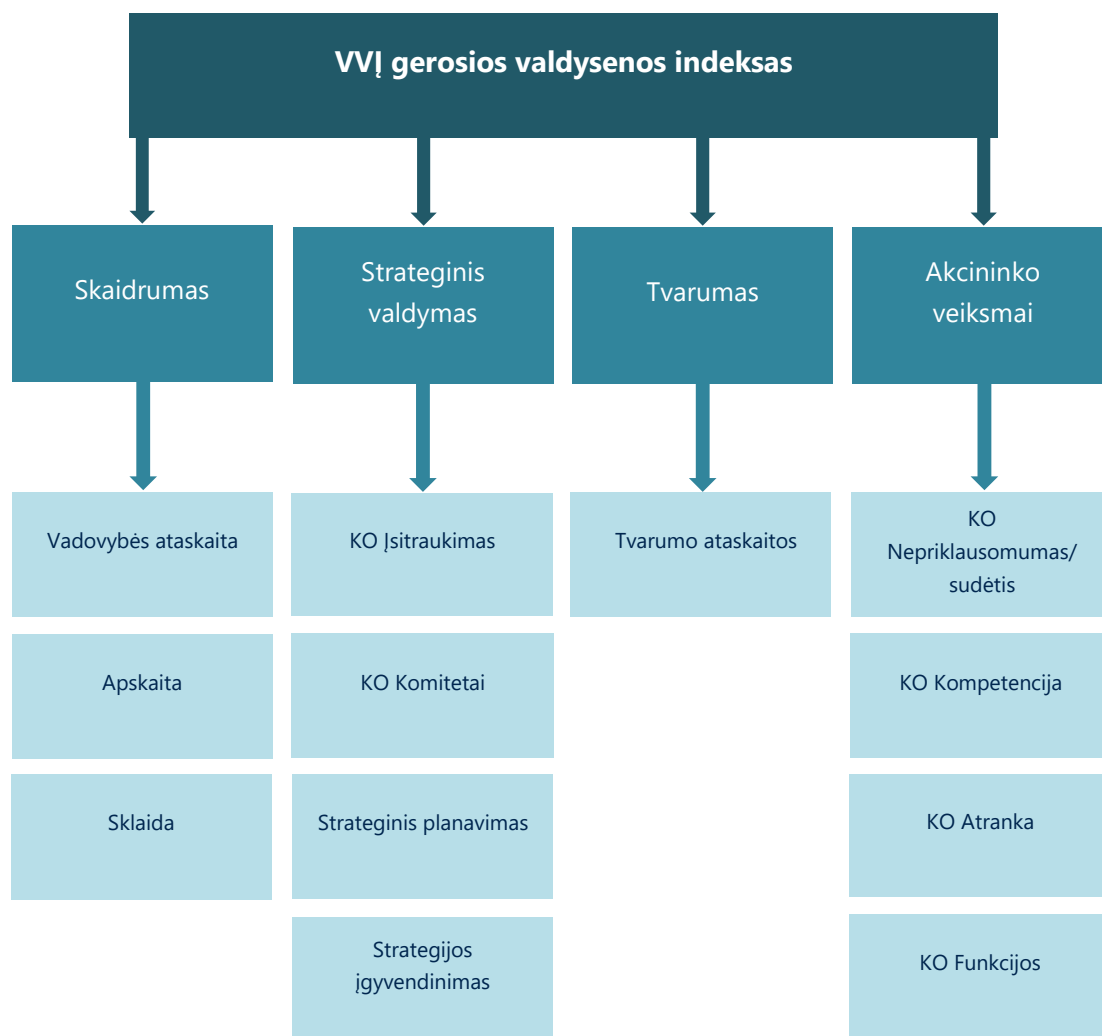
VVĮ gerosios valdysenos indeksas

Skaidrumas

Vadovybės ataskaita

Apskaita

Sklaida

Strateginis valdymas

KO Įsitraukimas

KO Komitetai

Strateginis planavimas

Strategijos įgyvendinimas

Tvarumas

Tvarumo ataskaitos

Akcininko veiksmai

KO Nepriklausomumas/ sudėtis

KO Kompetencija

KO Atranka

KO Funkcijos